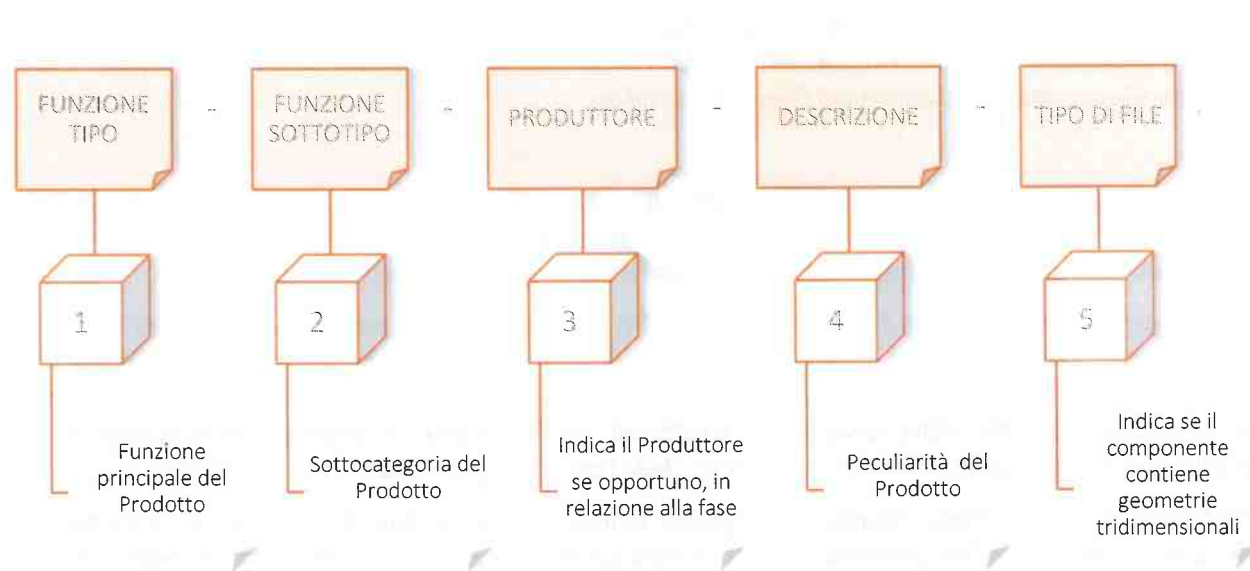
FUNZIONE TIPO - FUNZIONE SOTTOTIPO - PRODUTTORE - DESCRIZIONE - TIPO DI FILE

1

Funzione principale del Prodotto

2

Sottocategoria del Prodotto

3

Indica il Produttore se opportuno, in relazione alla fase

4

Peculiarità del Prodotto

5

Indica se il componente contiene geometrie tridimensionali